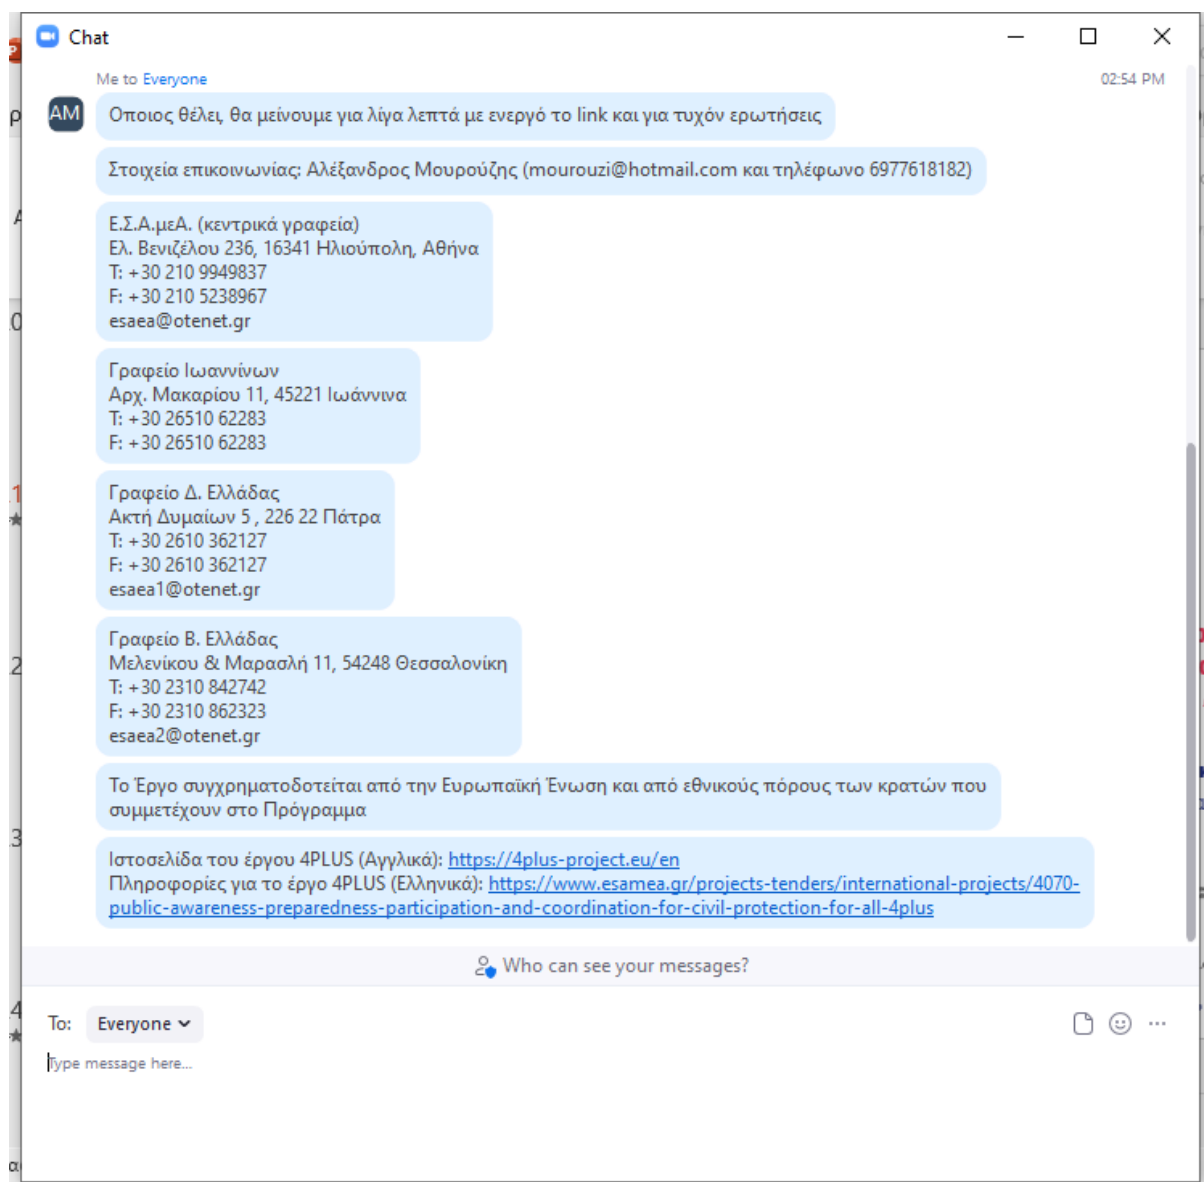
Chat

Me to Everyone
02:54 PM

AM

Οποιος θέλει, θα μείνουμε για λίγα λεπτά με ενεργό το link και για τυχόν ερωτήσεις

Στοιχεία επικοινωνίας: Αλέξανδρος Μουρούζης (mourouzi@hotmail.com και τηλέφωνο 6977618182)

Ε.Σ.Α.μεΑ. (κεντρικά γραφεία)
Ελ. Βενιζέλου 236, 16341 Ηλιούπολη, Αθήνα
T: +30 210 9949837
F: +30 210 5238967
esaea@otenet.gr

Γραφείο Ιωαννίνων
Αρχ. Μακαρίου 11, 45221 Ιωάννινα
T: +30 26510 62283
F: +30 26510 62283

Γραφείο Δ. Ελλάδας
Ακτή Δυμαίων 5 , 226 22 Πάτρα
T: +30 2610 362127
F: +30 2610 362127
esaea1@otenet.gr

Γραφείο Β. Ελλάδας
Μελενίκου & Μαρασλή 11, 54248 Θεσσαλονίκη
T: +30 2310 842742
F: +30 2310 862323
esaea2@otenet.gr

Το Έργο συγχρηματοδοτείται από την Ευρωπαϊκή Ένωση και από εθνικούς πόρους των κρατών που συμμετέχουν στο Πρόγραμμα

Ιστοσελίδα του έργου 4PLUS (Αγγλικά): https://4plus-project.eu/en
Πληροφορίες για το έργο 4PLUS (Ελληνικά): https://www.esamea.gr/projects-tenders/international-projects/4070-public-awareness-preparedness-participation-and-coordination-for-civil-protection-for-all-4plus

Who can see your messages?

To: Everyone

Type message here...